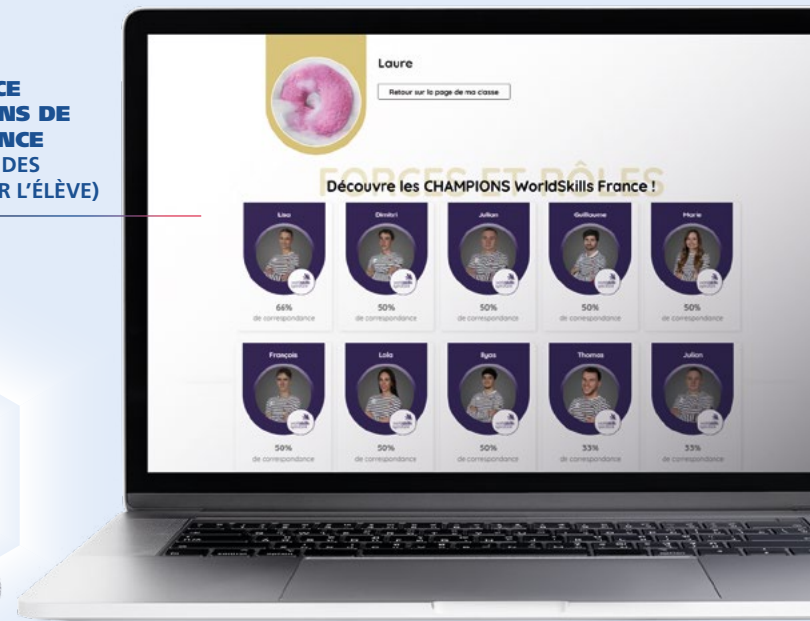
CE
NS DE
NCE
DES
R L'ÉLÈVE)

Laure

Retour sur la page de ma classe

FORCES ET RÔLES

Découvre les CHAMPIONS WorldSkills France !

Lisa
66%
de correspondance

Dimitri
50%
de correspondance

Julian
50%
de correspondance

Guillaume
50%
de correspondance

Marie
50%
de correspondance

François
50%
de correspondance

Lola
50%
de correspondance

Ilyas
50%
de correspondance

Thomas
33%
de correspondance

Julian
33%
de correspondance